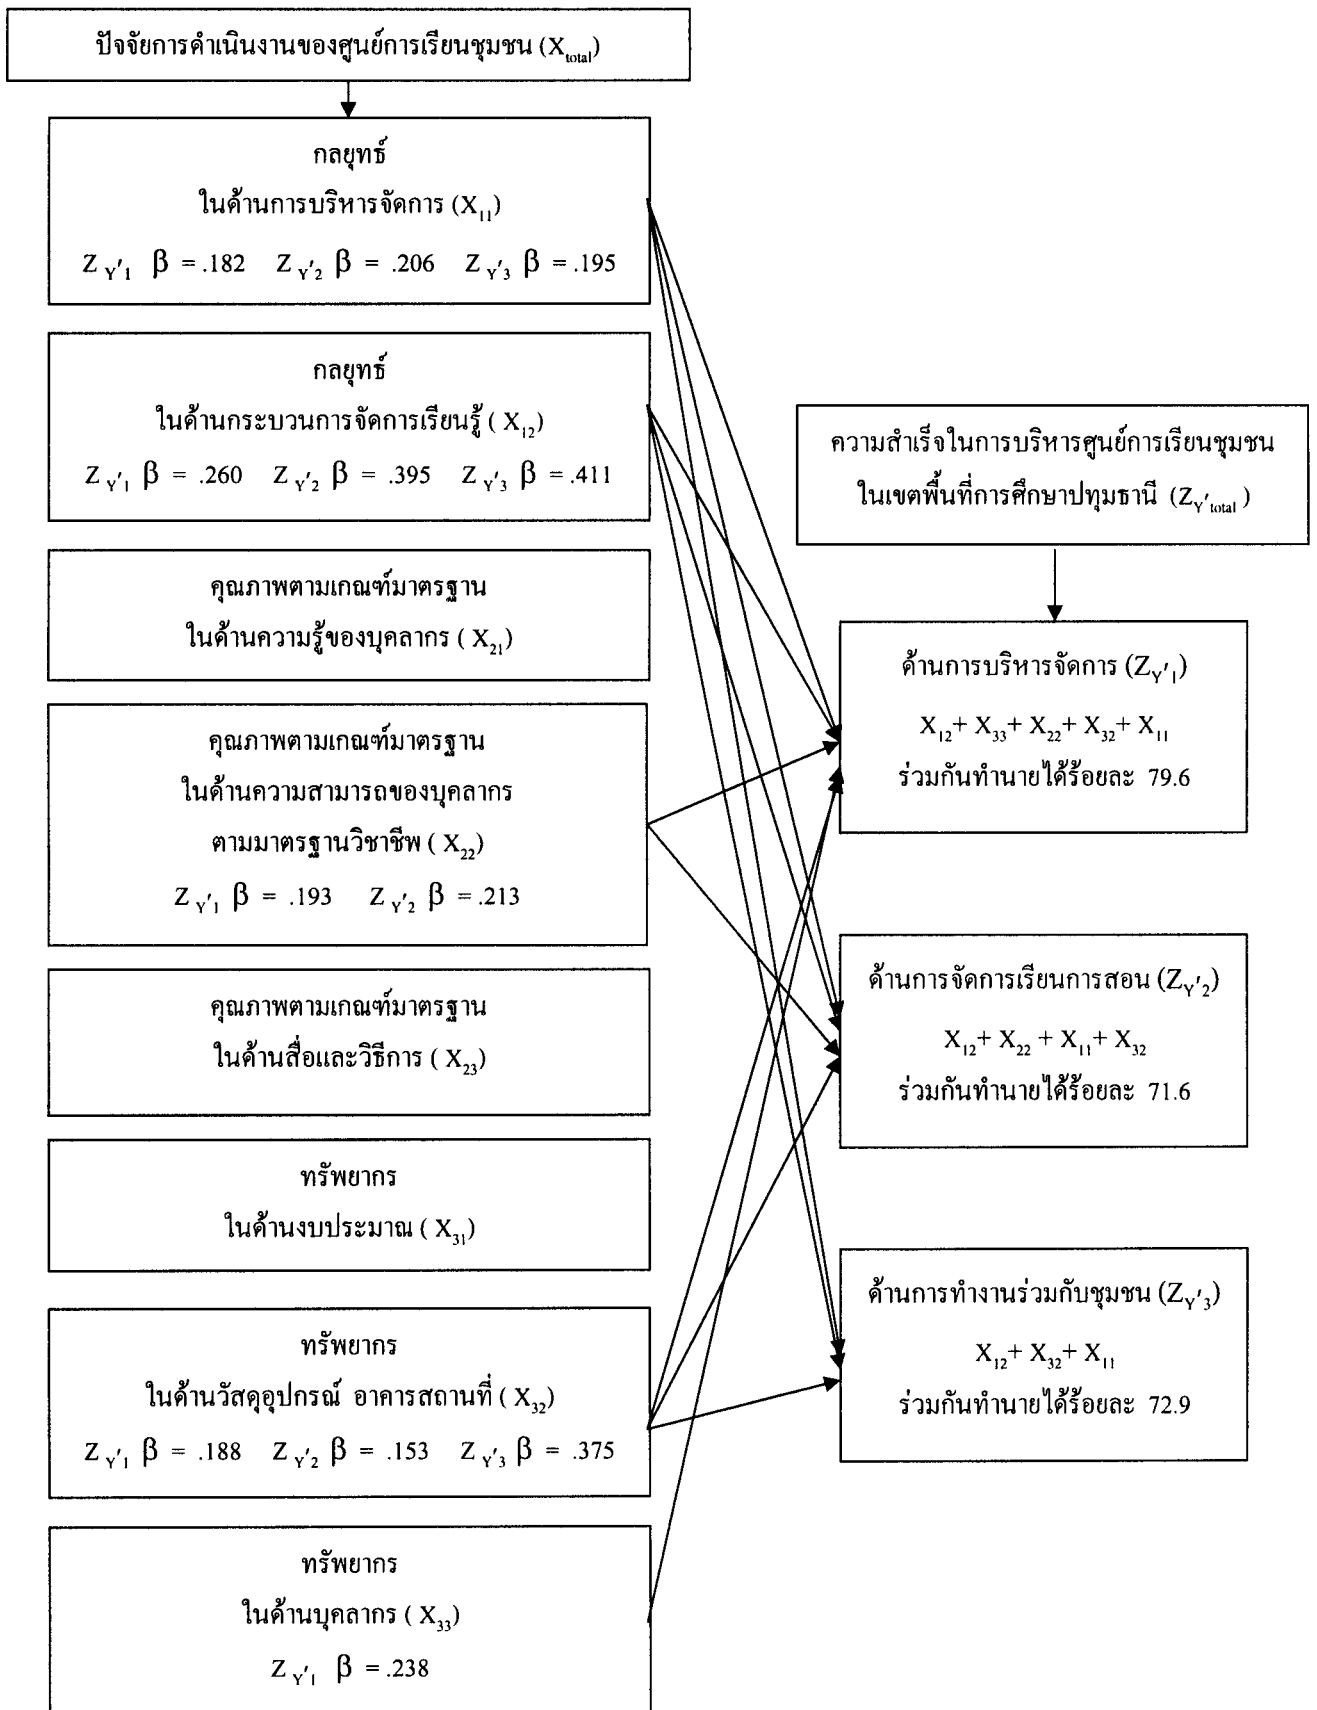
ปัจจัยการดำเนินงานของศูนย์การเรียนชุมชน ($X_{total}$)

กลยุทธ์
ในด้านการบริหารจัดการ ($X_{11}$)
$Z_{Y'_1}$ $\beta$ = .182 $Z_{Y'_2}$ $\beta$ = .206 $Z_{Y'_3}$ $\beta$ = .195

กลยุทธ์
ในด้านกระบวนการจัดการเรียนรู้ ( $X_{12}$)
$Z_{Y'_1}$ $\beta$ = .260 $Z_{Y'_2}$ $\beta$ = .395 $Z_{Y'_3}$ $\beta$ = .411

คุณภาพตามเกณฑ์มาตรฐาน
ในด้านความรู้ของบุคลากร ( $X_{21}$)

คุณภาพตามเกณฑ์มาตรฐาน
ในด้านความสามารถของบุคลากร
ตามมาตรฐานวิชาชีพ ( $X_{22}$)
$Z_{Y'_1}$ $\beta$ = .193 $Z_{Y'_2}$ $\beta$ = .213

คุณภาพตามเกณฑ์มาตรฐาน
ในด้านสื่อและวิธีการ ( $X_{23}$)

ทรัพยากร
ในด้านงบประมาณ ( $X_{31}$)

ทรัพยากร
ในด้านวัสดุอุปกรณ์ อาคารสถานที่ ( $X_{32}$)
$Z_{Y'_1}$ $\beta$ = .188 $Z_{Y'_2}$ $\beta$ = .153 $Z_{Y'_3}$ $\beta$ = .375

ทรัพยากร
ในด้านบุคลากร ( $X_{33}$)
$Z_{Y'_1}$ $\beta$ = .238

ความสำเร็จในการบริหารศูนย์การเรียนชุมชน
ในเขตพื้นที่การศึกษาปทุมธานี ($Z_{Y'_{total}}$ )

ด้านการบริหารจัดการ ($Z_{Y'_1}$)
$X_{12}$+ $X_{33}$+ $X_{22}$+ $X_{32}$+ $X_{11}$
ร่วมกันทำนายได้ร้อยละ 79.6

ด้านการจัดการเรียนการสอน ($Z_{Y'_2}$)
$X_{12}$+ $X_{22}$ + $X_{11}$+ $X_{32}$
ร่วมกันทำนายได้ร้อยละ 71.6

ด้านการทำงานร่วมกับชุมชน ($Z_{Y'_3}$)
$X_{12}$+ $X_{32}$+ $X_{11}$
ร่วมกันทำนายได้ร้อยละ 72.9